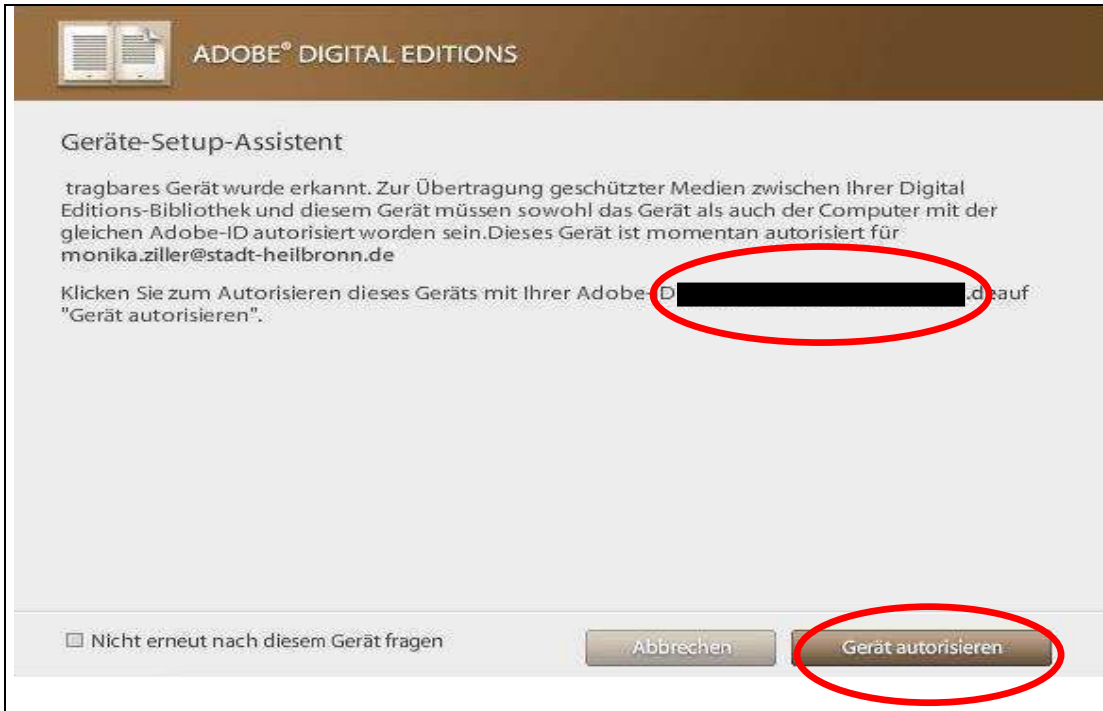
ADOBE® DIGITAL EDITIONS

Geräte-Setup-Assistent

tragbares Gerät wurde erkannt. Zur Übertragung geschützter Medien zwischen Ihrer Digital Editions-Bibliothek und diesem Gerät müssen sowohl das Gerät als auch der Computer mit der gleichen Adobe-ID autorisiert worden sein.Dieses Gerät ist momentan autorisiert für **monika.ziller@stadt-heilbronn.de**

Klicken Sie zum Autorisieren dieses Geräts mit Ihrer Adobe-ID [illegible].de auf "Gerät autorisieren".

Nicht erneut nach diesem Gerät fragen

Abbrechen

Gerät autorisieren